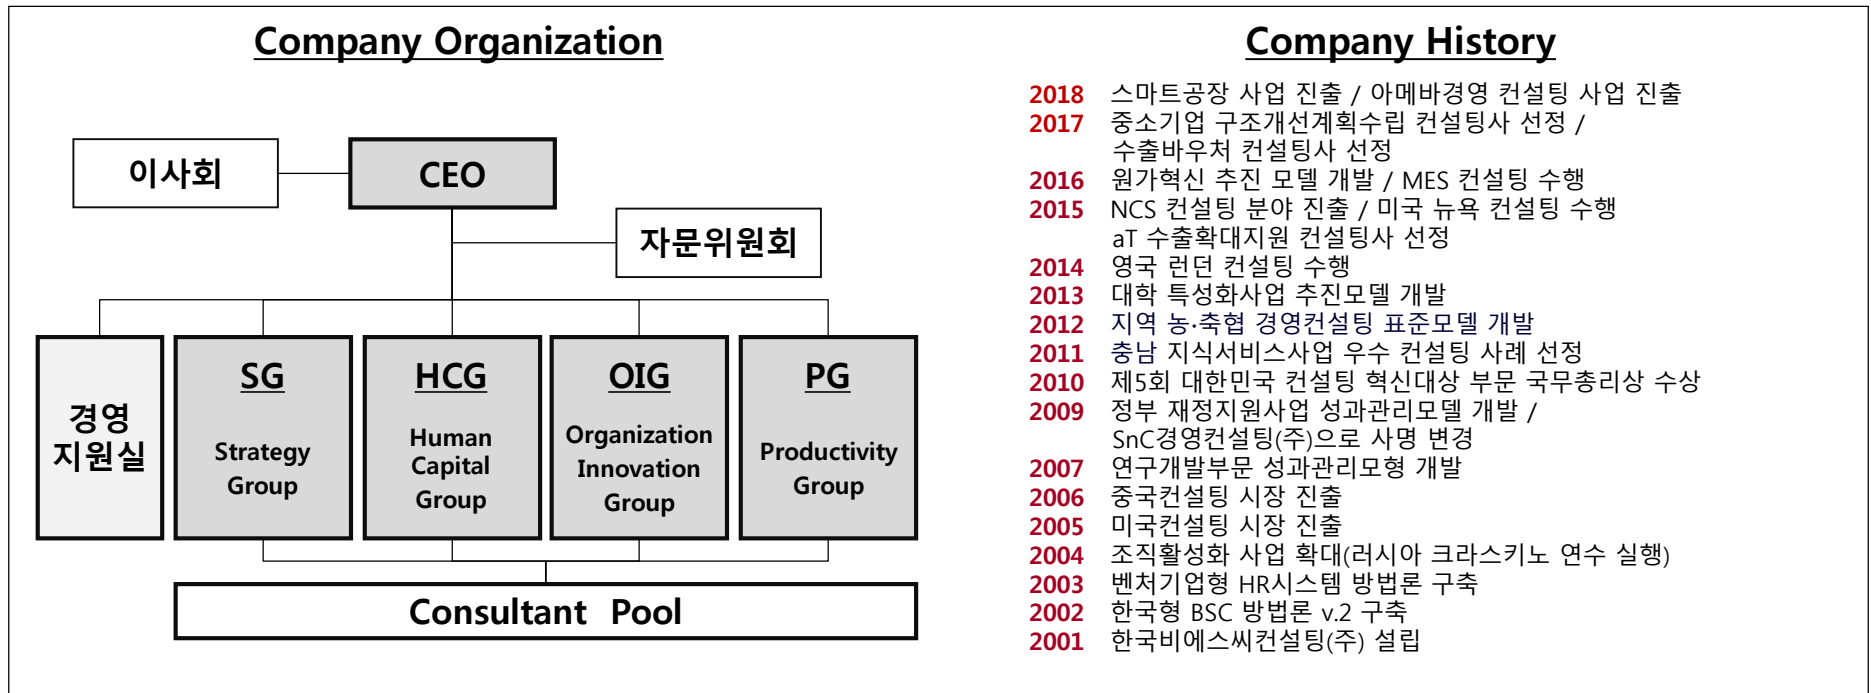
Company Organization

이사회

CEO

자문위원회

경영 지원실

SG
Strategy Group

HCG
Human Capital Group

OIG
Organization Innovation Group

PG
Productivity Group

Consultant Pool

Company History

2018 스마트공장 사업 진출 / 아메바경영 컨설팅 사업 진출
2017 중소기업 구조개선계획수립 컨설팅사 선정 / 수출바우처 컨설팅사 선정
2016 원가혁신 추진 모델 개발 / MES 컨설팅 수행
2015 NCS 컨설팅 분야 진출 / 미국 뉴욕 컨설팅 수행 aT 수출확대지원 컨설팅사 선정
2014 영국 런던 컨설팅 수행
2013 대학 특성화사업 추진모델 개발
2012 지역 농·축협 경영컨설팅 표준모델 개발
2011 충남 지식서비스사업 우수 컨설팅 사례 선정
2010 제5회 대한민국 컨설팅 혁신대상 부문 국무총리상 수상
2009 정부 재정지원사업 성과관리모델 개발 / SnC경영컨설팅(주)으로 사명 변경
2007 연구개발부문 성과관리모형 개발
2006 중국컨설팅 시장 진출
2005 미국컨설팅 시장 진출
2004 조직활성화 사업 확대(러시아 크라스키노 연수 실행)
2003 벤처기업형 HR시스템 방법론 구축
2002 한국형 BSC 방법론 v.2 구축
2001 한국비에스씨컨설팅(주) 설립